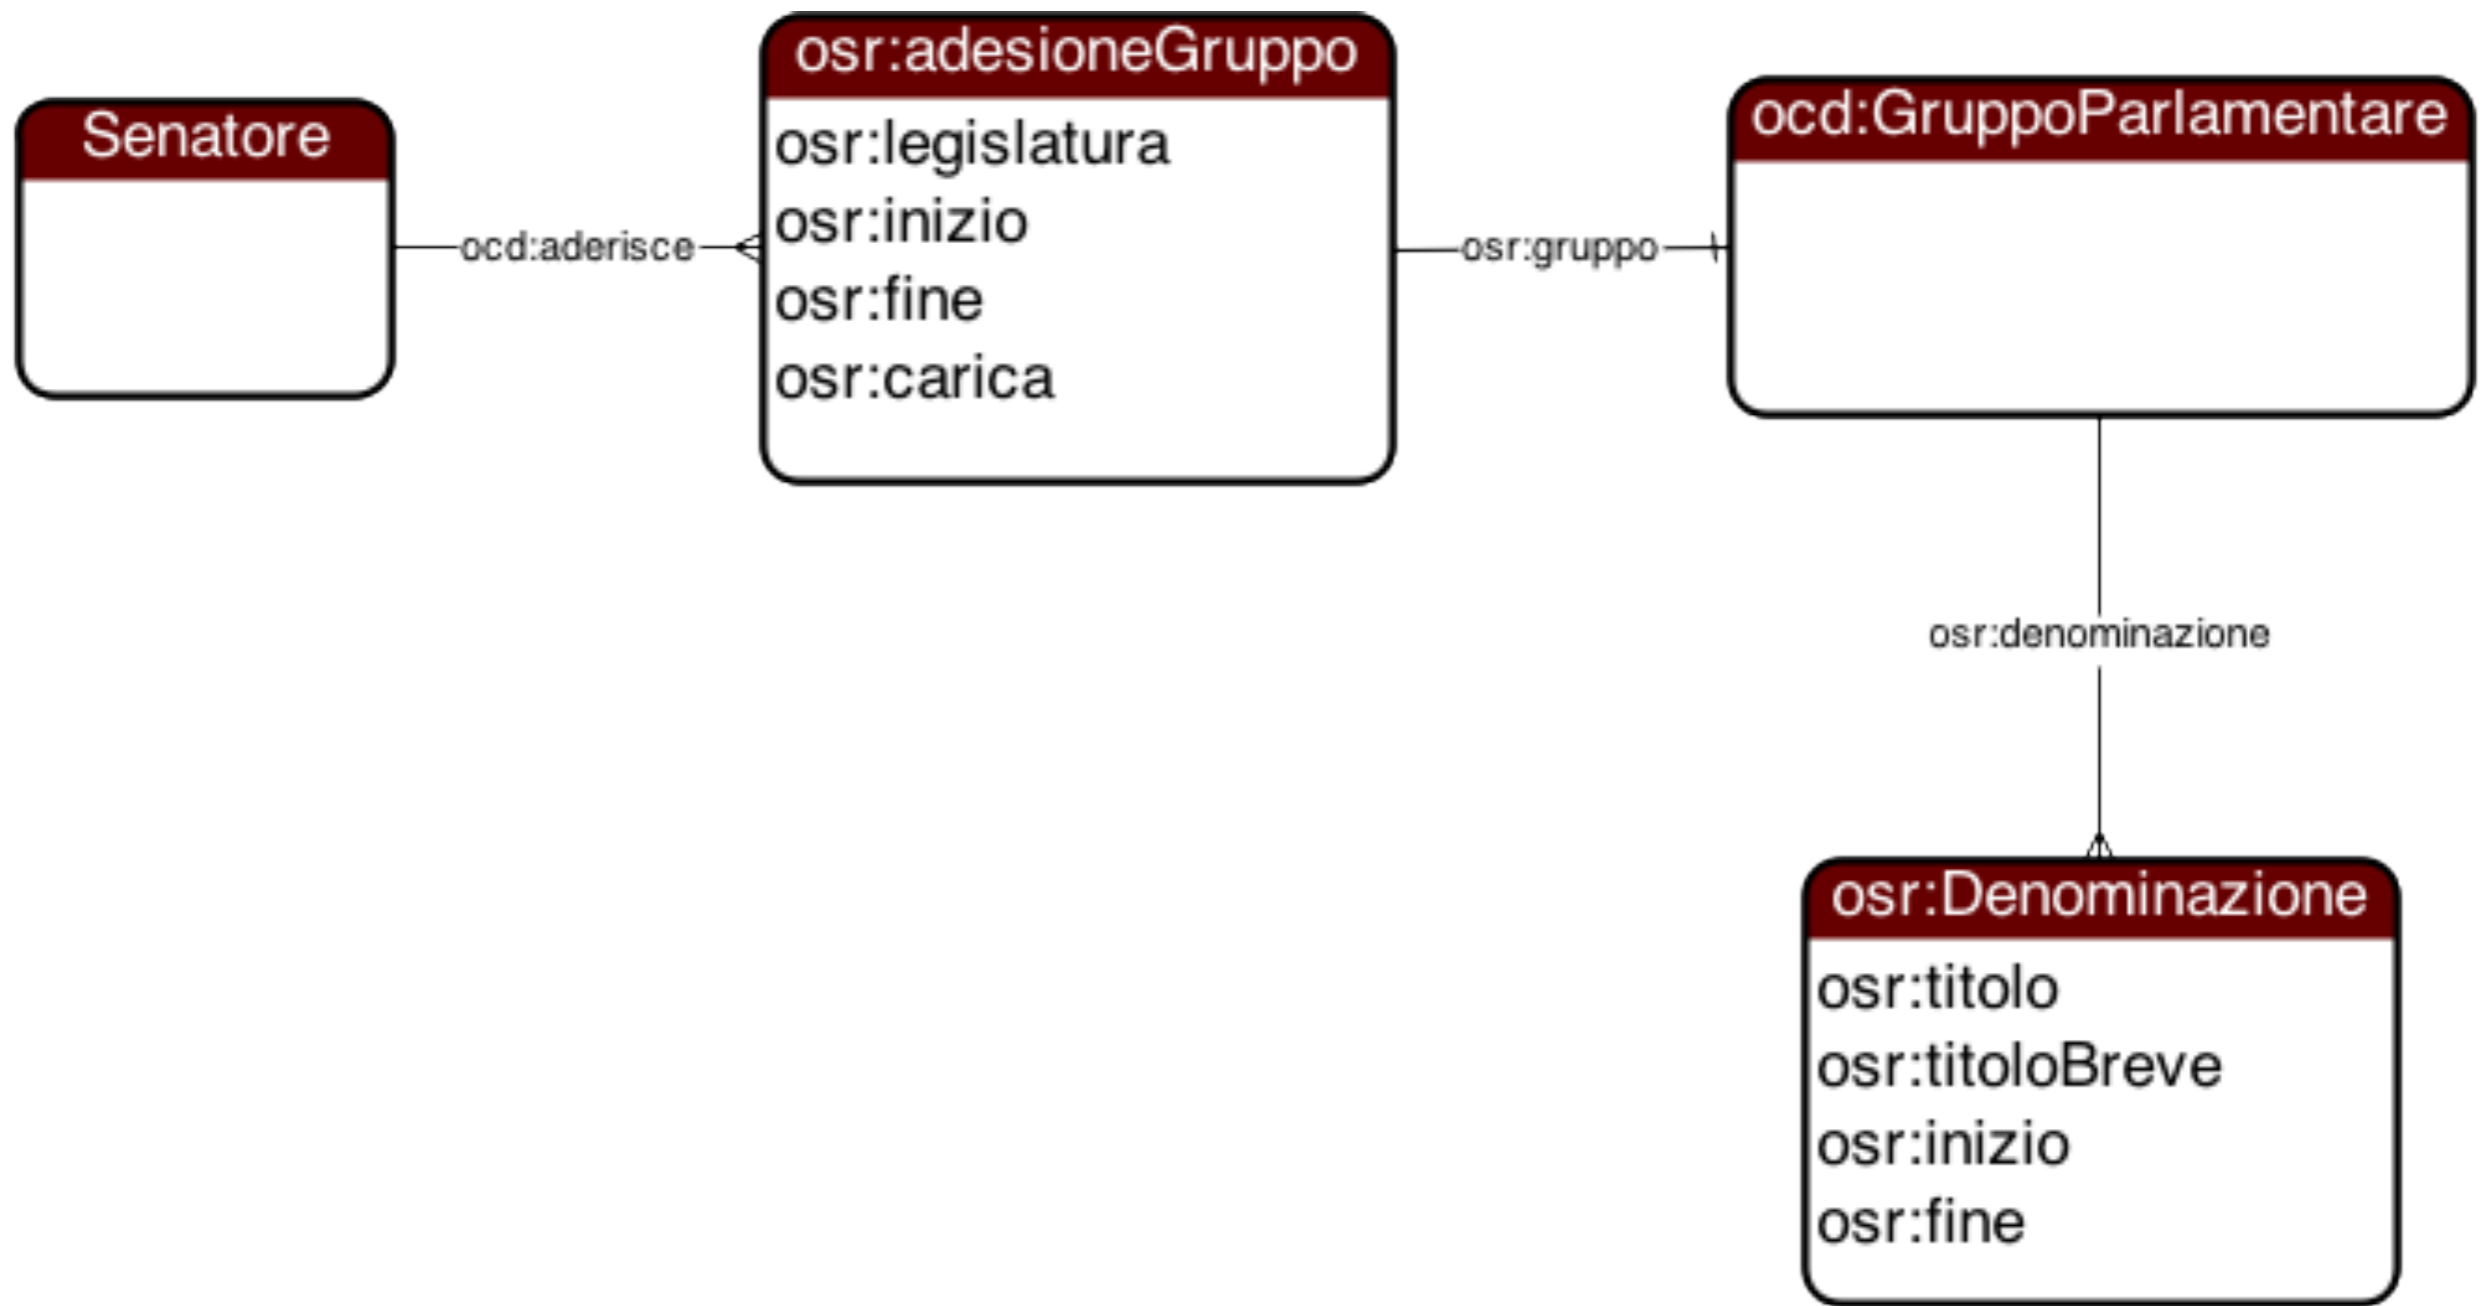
Senatore

ocd:aderisce

osr:adesioneGruppo
osr:legislatura
osr:inizio
osr:fine
osr:carica

osr:gruppo

ocd:GruppoParlamentare

osr:denominazione

osr:Denominazione
osr:titolo
osr:titoloBreve
osr:inizio
osr:fine